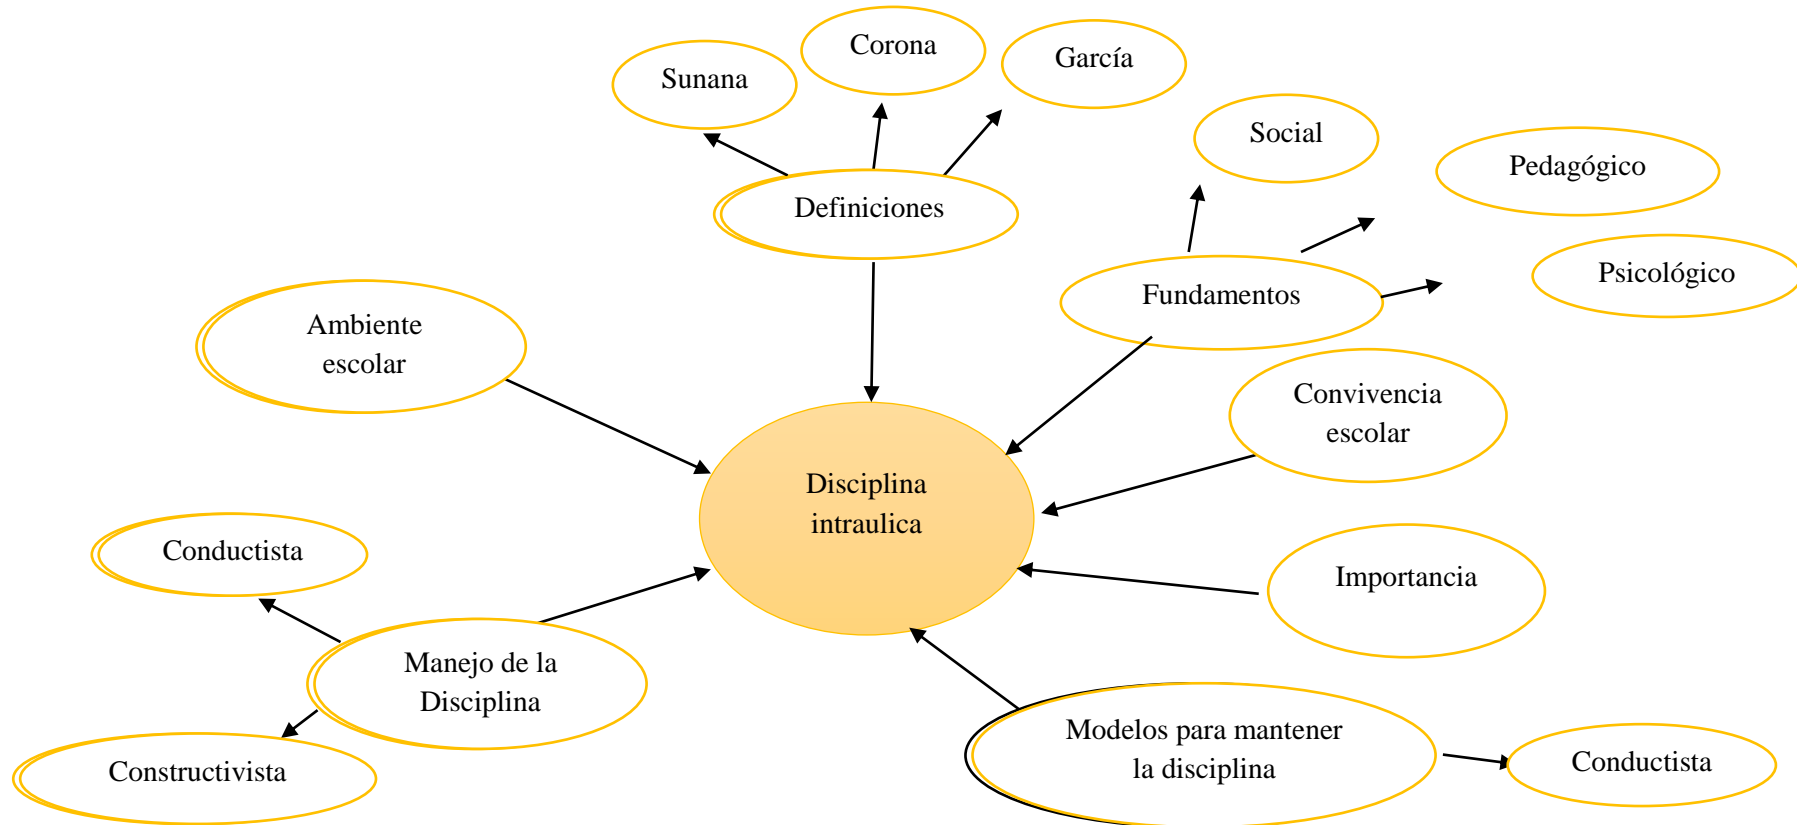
Sunana

Corona

García

Definiciones

Social

Pedagógico

Psicológico

Fundamentos

Ambiente escolar

Convivencia escolar

Disciplina intraulica

Importancia

Conductista

Manejo de la Disciplina

Constructivista

Modelos para mantener la disciplina

Conductista